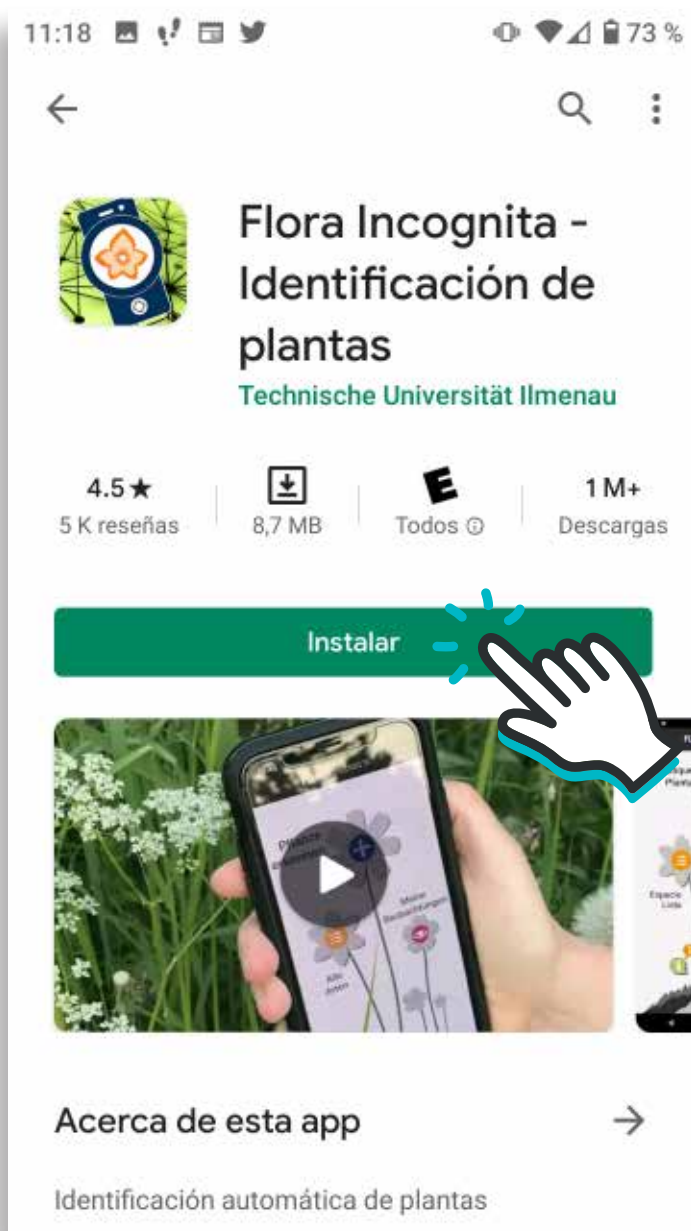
11:18

73 %

Flora Incognita - Identificación de plantas

Technische Universität Ilmenau

4.5★
5 K reseñas

8,7 MB

E
Todos ⓘ

1 M+
Descargas

Instalar

Pflanze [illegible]

Meine Beobachtungen

Alle Arten

Espacio Lista

Acerca de esta app

→

Identificación automática de plantas